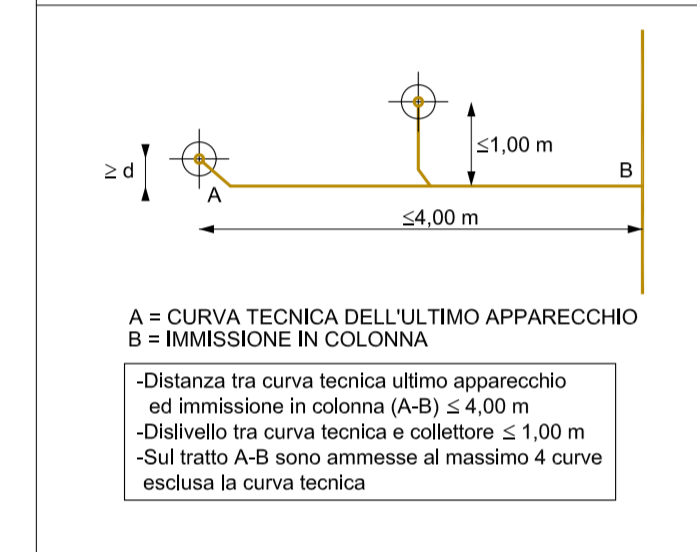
$\geq$ d

A

$\leq$1,00 m

B

$\leq$4,00 m

A = CURVA TECNICA DELL'ULTIMO APPARECCHIO
B = IMMISSIONE IN COLONNA

-Distanza tra curva tecnica ultimo apparecchio ed immissione in colonna (A-B) $\leq$ 4,00 m
-Dislivello tra curva tecnica e collettore $\leq$ 1,00 m
-Sul tratto A-B sono ammesse al massimo 4 curve esclusa la curva tecnica